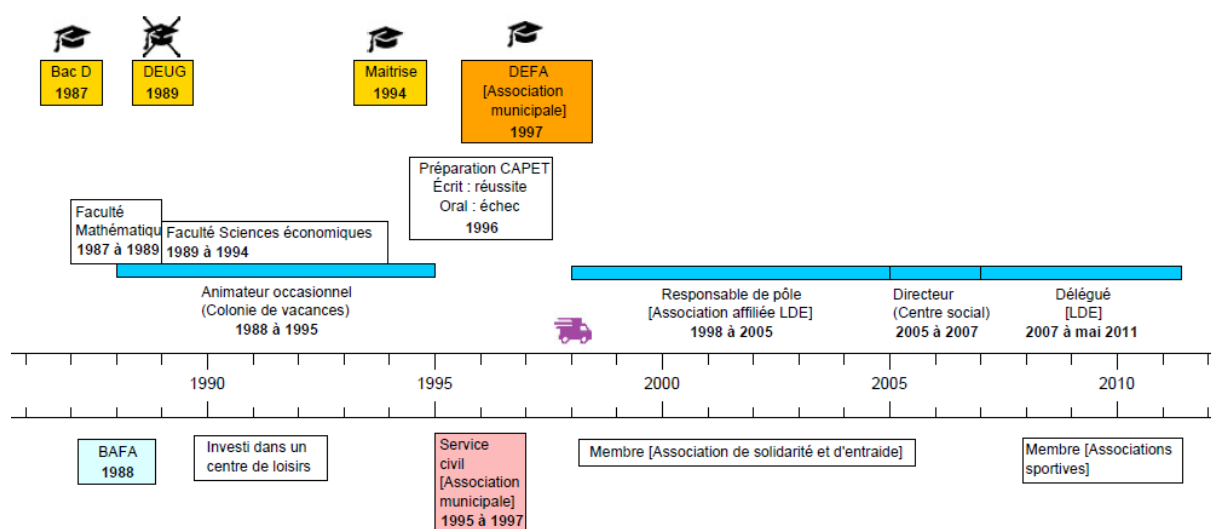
Bac D
1987

DEUG
1989

Maitrise
1994

DEFA
[Association municipale]
1997

Préparation CAPET
Écrit : réussite
Oral : échec
1996

Faculté Mathématiqu
1987 à 1989

Faculté Sciences économiques
1989 à 1994

Animateur occasionnel
(Colonie de vacances)
1988 à 1995

Responsable de pôle
[Association affiliée LDE]
1998 à 2005

Directeur
(Centre social)
2005 à 2007

Délégué
[LDE]
2007 à mai 2011

1990

1995

2000

2005

2010

BAFA
1988

Investi dans un centre de loisirs

Service civil
[Association municipale]
1995 à 1997

Membre [Association de solidarité et d'entraide]

Membre [Associations sportives]